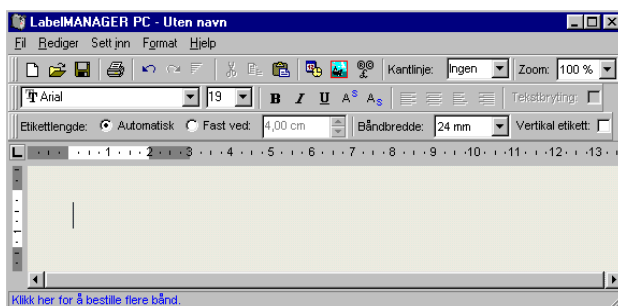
LabelMANAGER PC - Uten navn

Fil Rediger Sett inn Format Hjelp

Kantlinje: Ingen Zoom: 100 %

Arial 19 B I U A A Tekstbryting:

Etikettlengde: Automatisk Fast ved: 4,00 cm Båndbredde: 24 mm Vertikal etikett:

L 1 2 3 4 5 6 7 8 9 10 11 12 13

Klikk her for å bestille flere bånd.